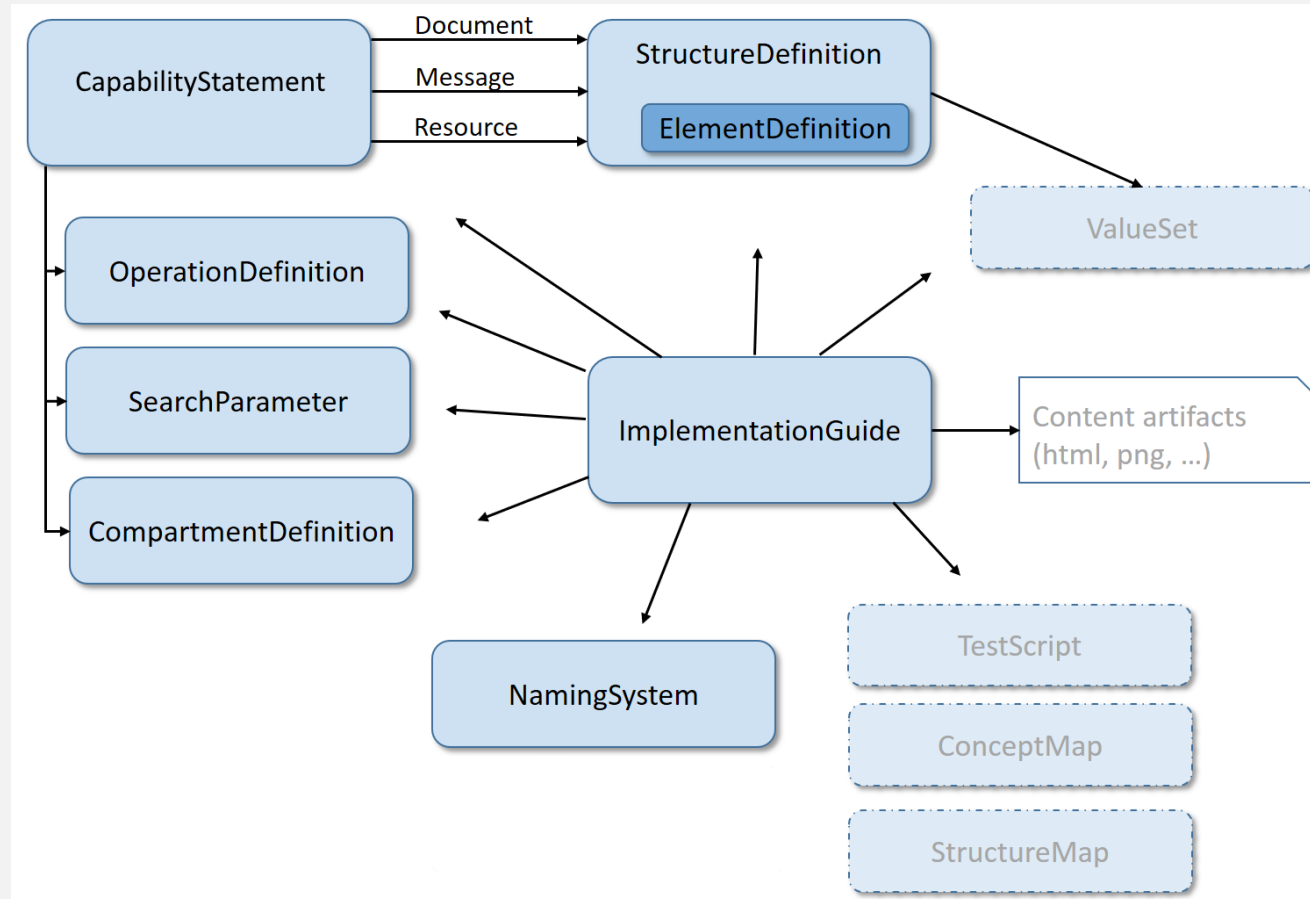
CapabilityStatement

Document

Message

Resource

StructureDefinition

ElementDefinition

ValueSet

OperationDefinition

SearchParameter

ImplementationGuide

Content artifacts (html, png, …)

CompartmentDefinition

NamingSystem

TestScript

ConceptMap

StructureMap